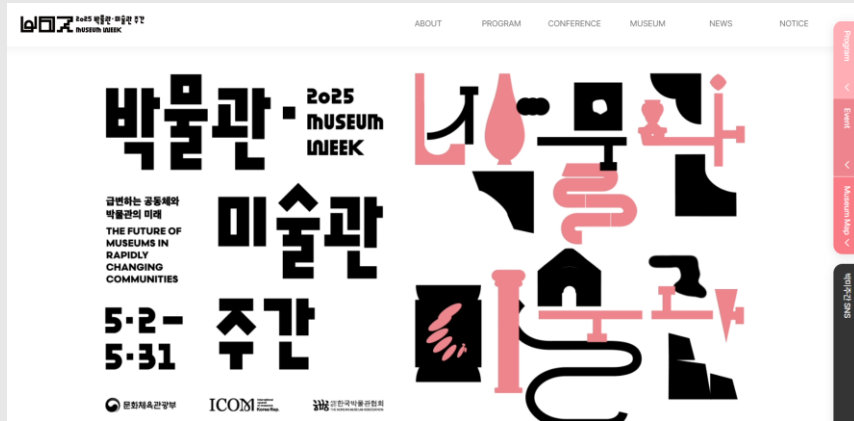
박미주 2025 박물관·미술관 주간 MUSEUM WEEK

ABOUT PROGRAM CONFERENCE MUSEUM NEWS NOTICE

Program
Event
Museum Map
박미주간 SNS

박물관· 2025 MUSEUM WEEK

급변하는 공동체와 박물관의 미래

THE FUTURE OF MUSEUMS IN RAPIDLY CHANGING COMMUNITIES

미술관

5·2– 5·31 주간

문화체육관광부 ICOM 사단법인 한국박물관협회